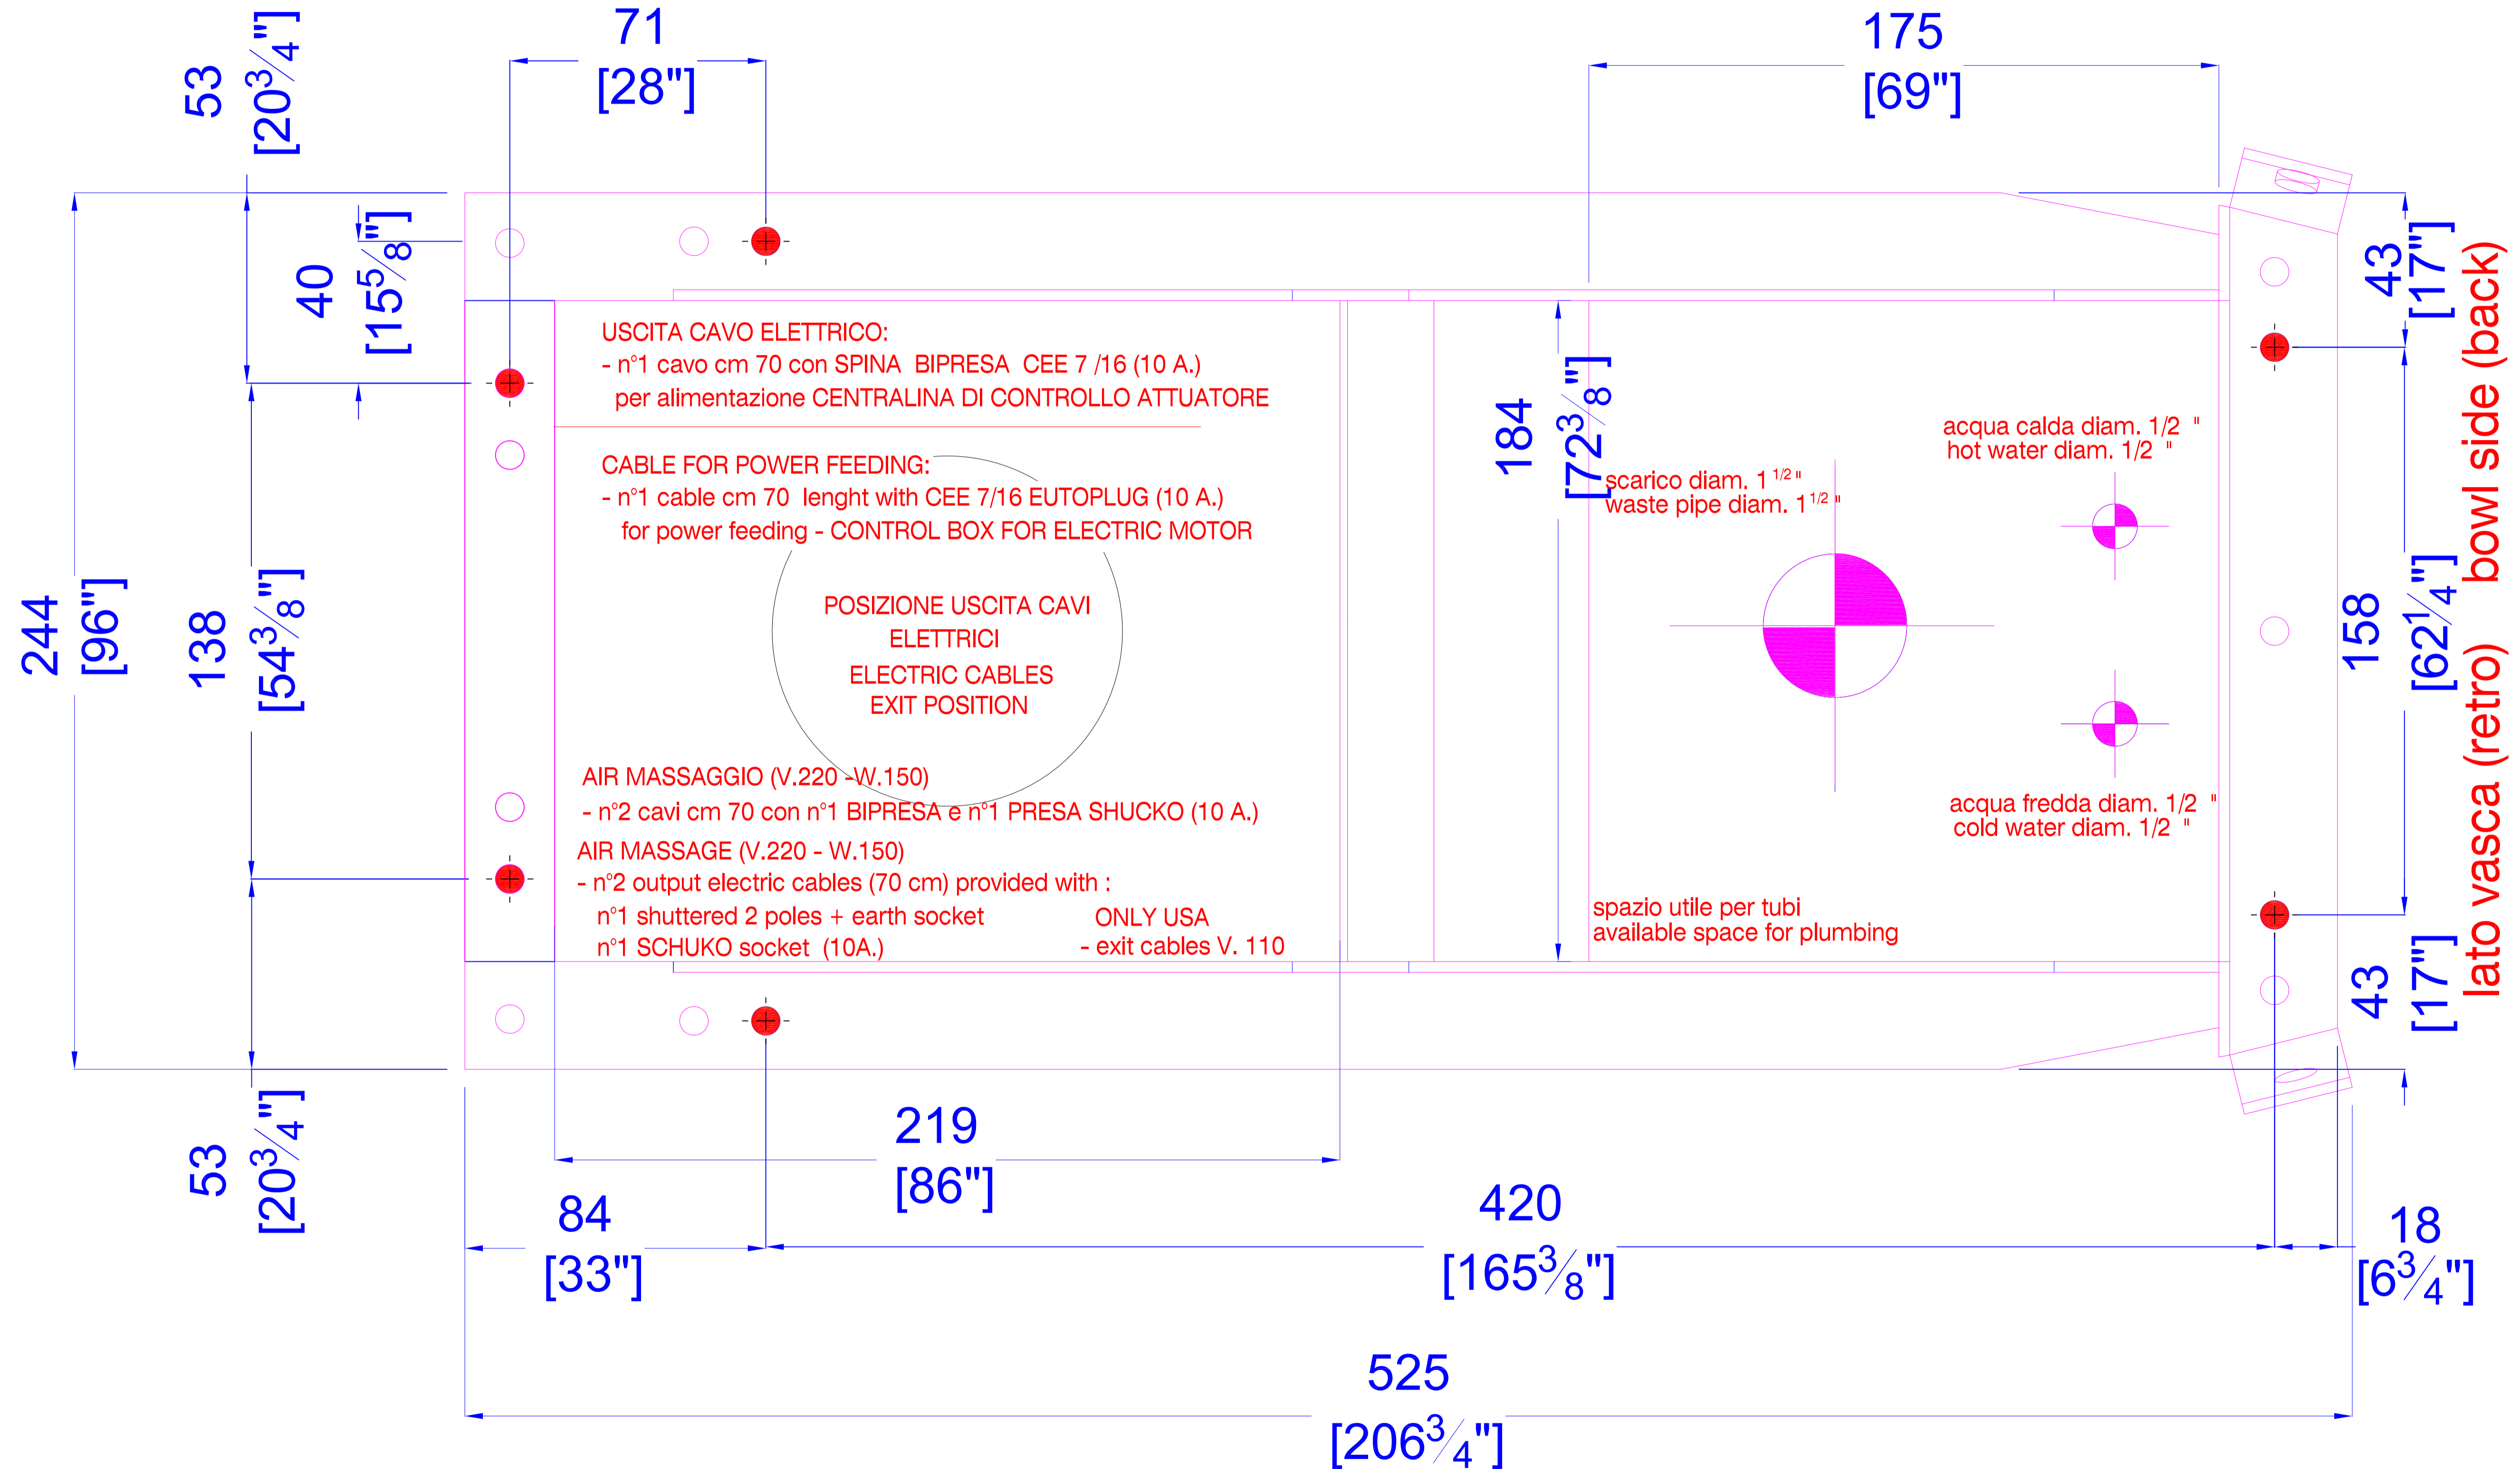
53
[$20\frac{3}{4}$"]

71
[28"]

175
[69"]

40
[$15\frac{5}{8}$"]

USCITA CAVO ELETTRICO:
- n°1 cavo cm 70 con SPINA BIPRESA CEE 7 /16 (10 A.)
per alimentazione CENTRALINA DI CONTROLLO ATTUATORE

CABLE FOR POWER FEEDING:
- n°1 cable cm 70 lenght with CEE 7/16 EUTOPLUG (10 A.)
for power feeding - CONTROL BOX FOR ELECTRIC MOTOR

POSIZIONE USCITA CAVI
ELETTRICI
ELECTRIC CABLES
EXIT POSITION

AIR MASSAGGIO (V.220 - W.150)
- n°2 cavi cm 70 con n°1 BIPRESA e n°1 PRESA SHUCKO (10 A.)
AIR MASSAGE (V.220 - W.150)
- n°2 output electric cables (70 cm) provided with :
n°1 shuttered 2 poles + earth socket
n°1 SCHUKO socket (10A.)

ONLY USA
- exit cables V. 110

184
[$72\frac{3}{8}$"]

scarico diam. 1 $^{1/2}$"
waste pipe diam. 1 $^{1/2}$"

acqua calda diam. 1/2 "
hot water diam. 1/2 "

acqua fredda diam. 1/2 "
cold water diam. 1/2 "

spazio utile per tubi
available space for plumbing

43
[17"]

158
[$62\frac{1}{4}$"]

43
[17"]

lato vasca (retro) bowl side (back)

244
[96"]

138
[$54\frac{3}{8}$"]

53
[$20\frac{3}{4}$"]

219
[86"]

84
[33"]

420
[$165\frac{3}{8}$"]

18
[$6\frac{3}{4}$"]

525
[$206\frac{3}{4}$"]